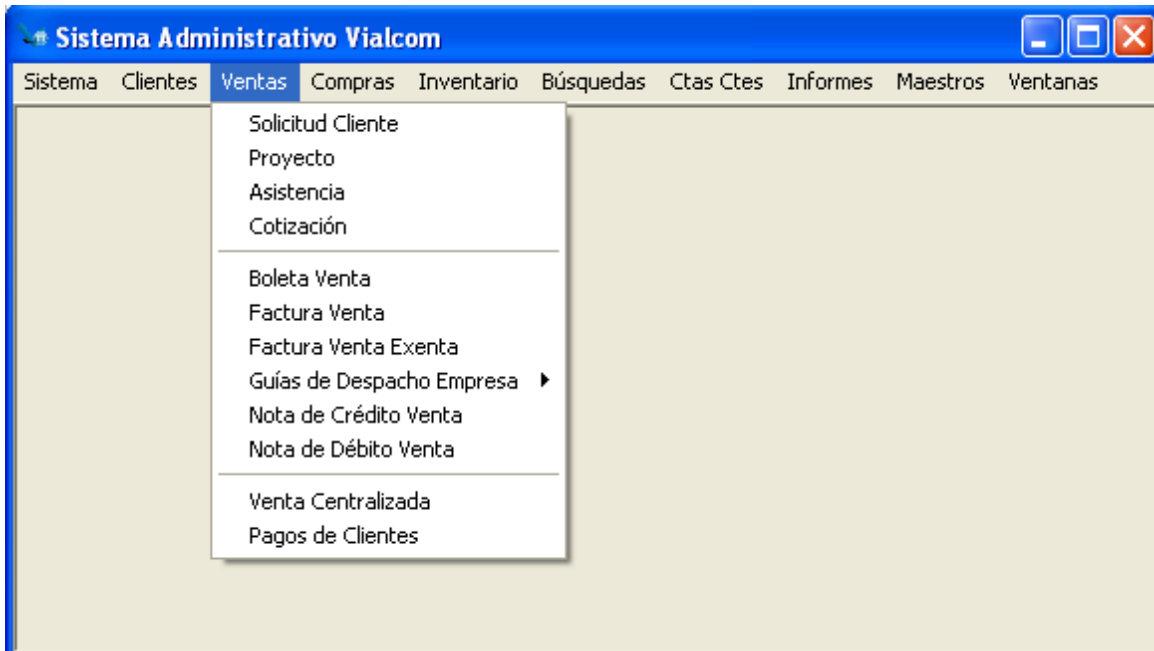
Sistema Administrativo Vialcom

Sistema Clientes Ventas Compras Inventario Búsquedas Ctas Ctes Informes Maestros Ventanas

Solicitud Cliente
Proyecto
Asistencia
Cotización

Boleta Venta
Factura Venta
Factura Venta Exenta
Guías de Despacho Empresa
Nota de Crédito Venta
Nota de Débito Venta

Venta Centralizada
Pagos de Clientes